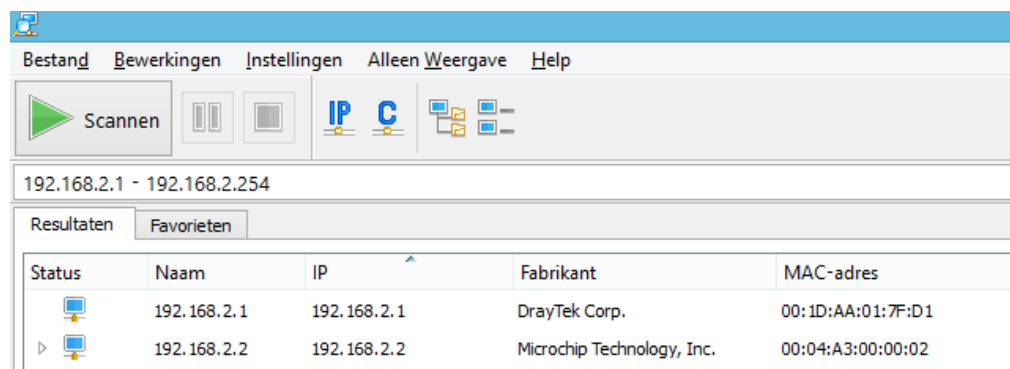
Bestand Bewerkingen Instellingen Alleen Weergave Help

Scannen

IP C

192.168.2.1 - 192.168.2.254

Resultaten Favorieten

| Status | Naam | IP | Fabrikant | MAC-adres |
|---|---|---|---|---|
| | 192.168.2.1 | 192.168.2.1 | DrayTek Corp. | 00:1D:AA:01:7F:D1 |
| | 192.168.2.2 | 192.168.2.2 | Microchip Technology, Inc. | 00:04:A3:00:00:02 |